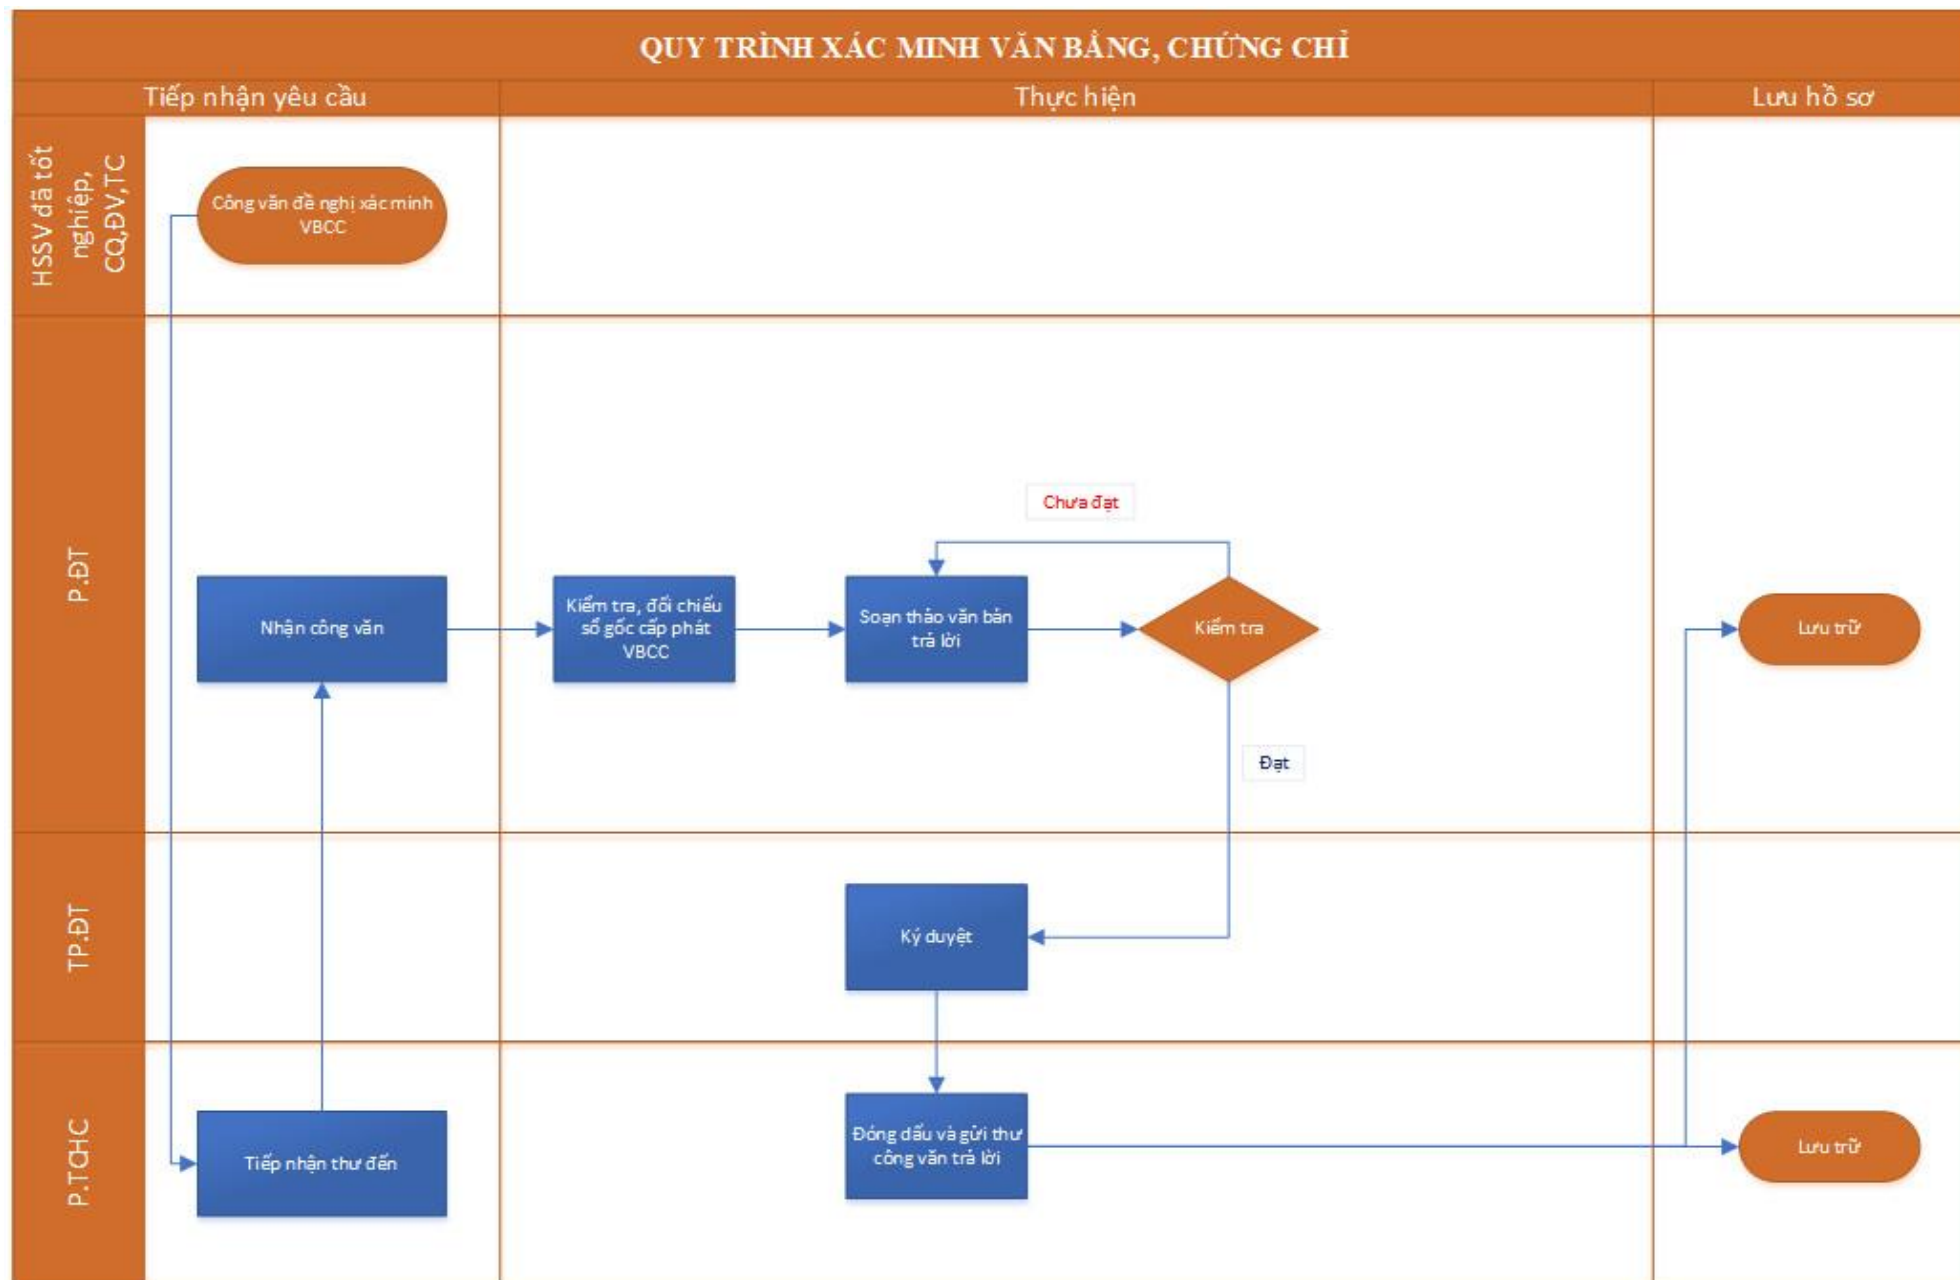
QUY TRÌNH XÁC MINH VĂN BẰNG, CHỨNG CHỈ

Tiếp nhận yêu cầu

Thực hiện

Lưu hồ sơ

HSSV đã tốt nghiệp, CQ,ĐV,TC

Công văn đề nghị xác minh VBCC

P.ĐT

Chưa đạt

Nhận công văn

Kiểm tra, đối chiếu sổ gốc cấp phát VBCC

Soạn thảo văn bản trả lời

Kiểm tra

Lưu trữ

Đạt

TP.ĐT

Ký duyệt

P.TCHC

Tiếp nhận thư đến

Đóng dấu và gửi thư công văn trả lời

Lưu trữ